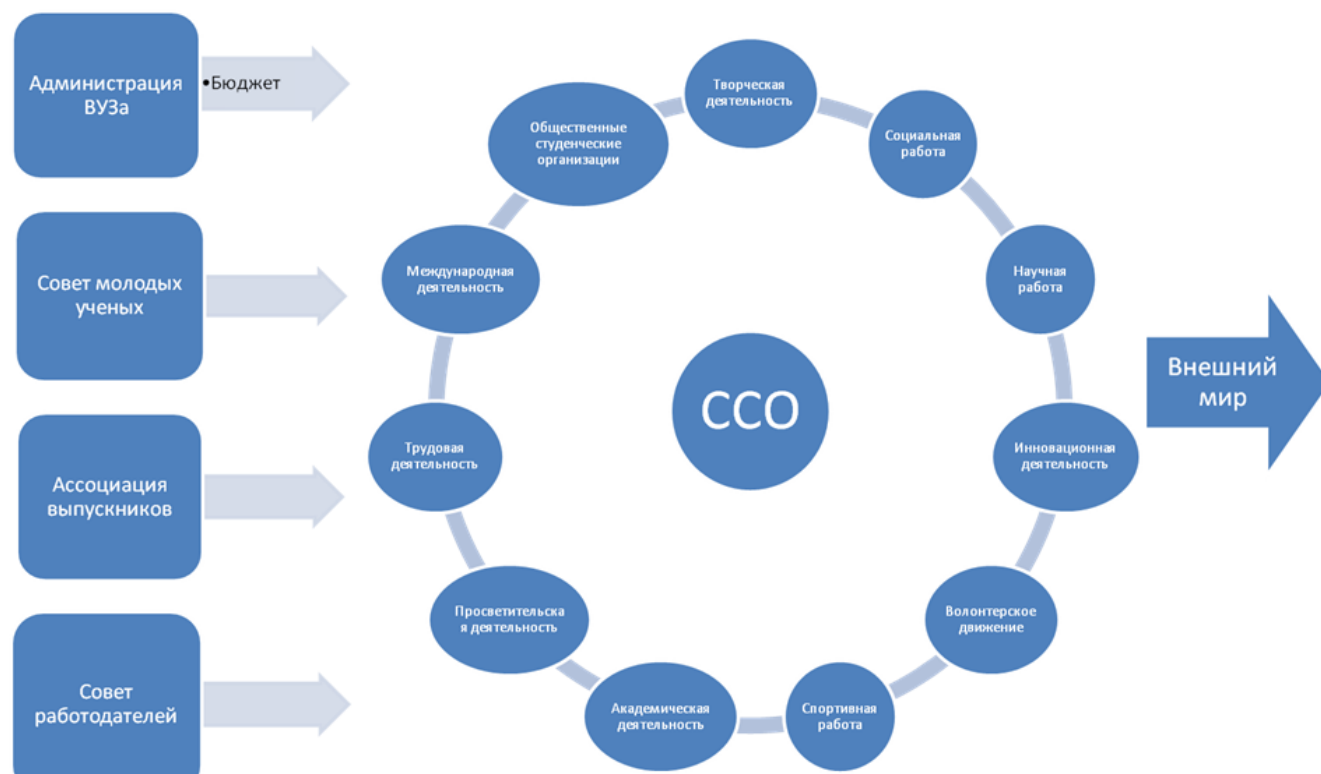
Администрация ВУЗа

•Бюджет

Совет молодых ученых

Ассоциация выпускников

Совет работодателей

Творческая деятельность

Социальная работа

Научная работа

Инновационная деятельность

Волонтерское движение

Спортивная работа

Академическая деятельность

Просветительская деятельность

Трудовая деятельность

Международная деятельность

Общественные студенческие организации

ССО

Внешний мир